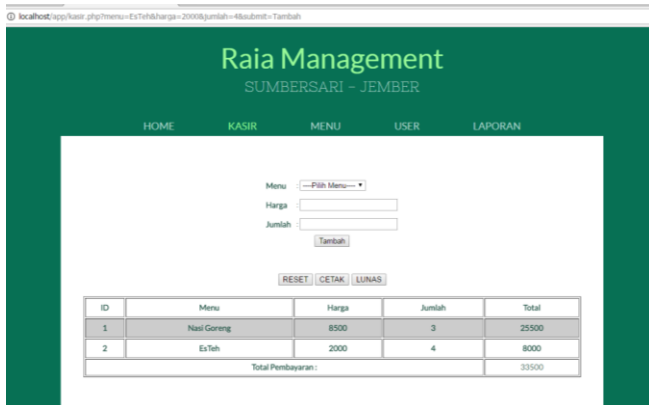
ⓘ localhost/app/kasir.php?menu=EsTeh&harga=2000&jumlah=4&submit=Tambah

Raia Management

SUMBERSARI - JEMBER

HOME KASIR MENU USER LAPORAN

Menu : ---Pilih Menu---

Harga :

Jumlah :

Tambah

RESET CETAK LUNAS

| ID | Menu | Harga | Jumlah | Total |
|---|---|---|---|---|
| 1 | Nasi Goreng | 8500 | 3 | 25500 |
| 2 | EsTeh | 2000 | 4 | 8000 |
| Total Pembayaran : | | | | 33500 |